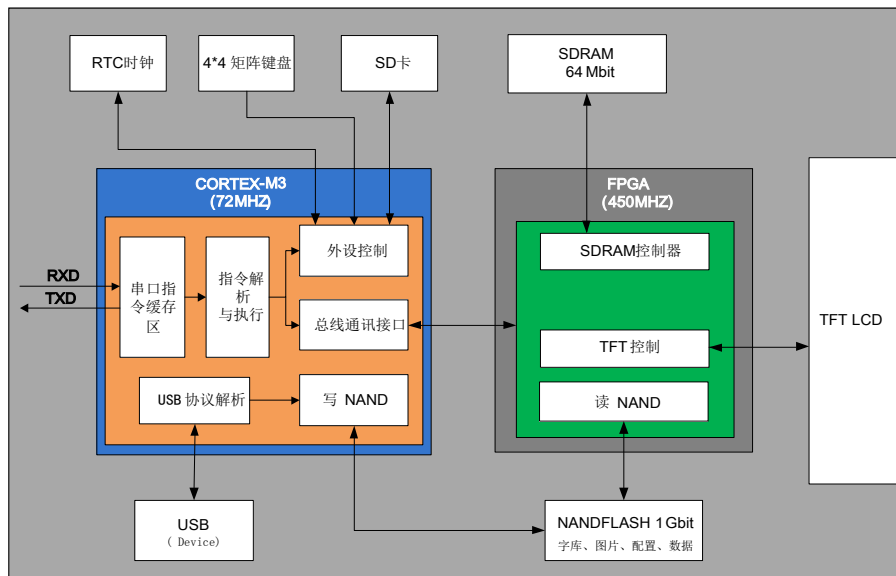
RTC时钟

4*4 矩阵键盘

SD卡

SDRAM
64 Mbit

CORTEX-M3
(72MHZ)

FPGA
(450MHZ)

RXD

TXD

串口指令缓存区

指令解析与执行

外设控制

总线通讯接口

SDRAM控制器

TFT 控制

TFT LCD

USB 协议解析

写 NAND

读 NAND

USB
( Device)

NANDFLASH 1Gbit
字库、图片、配置、数据